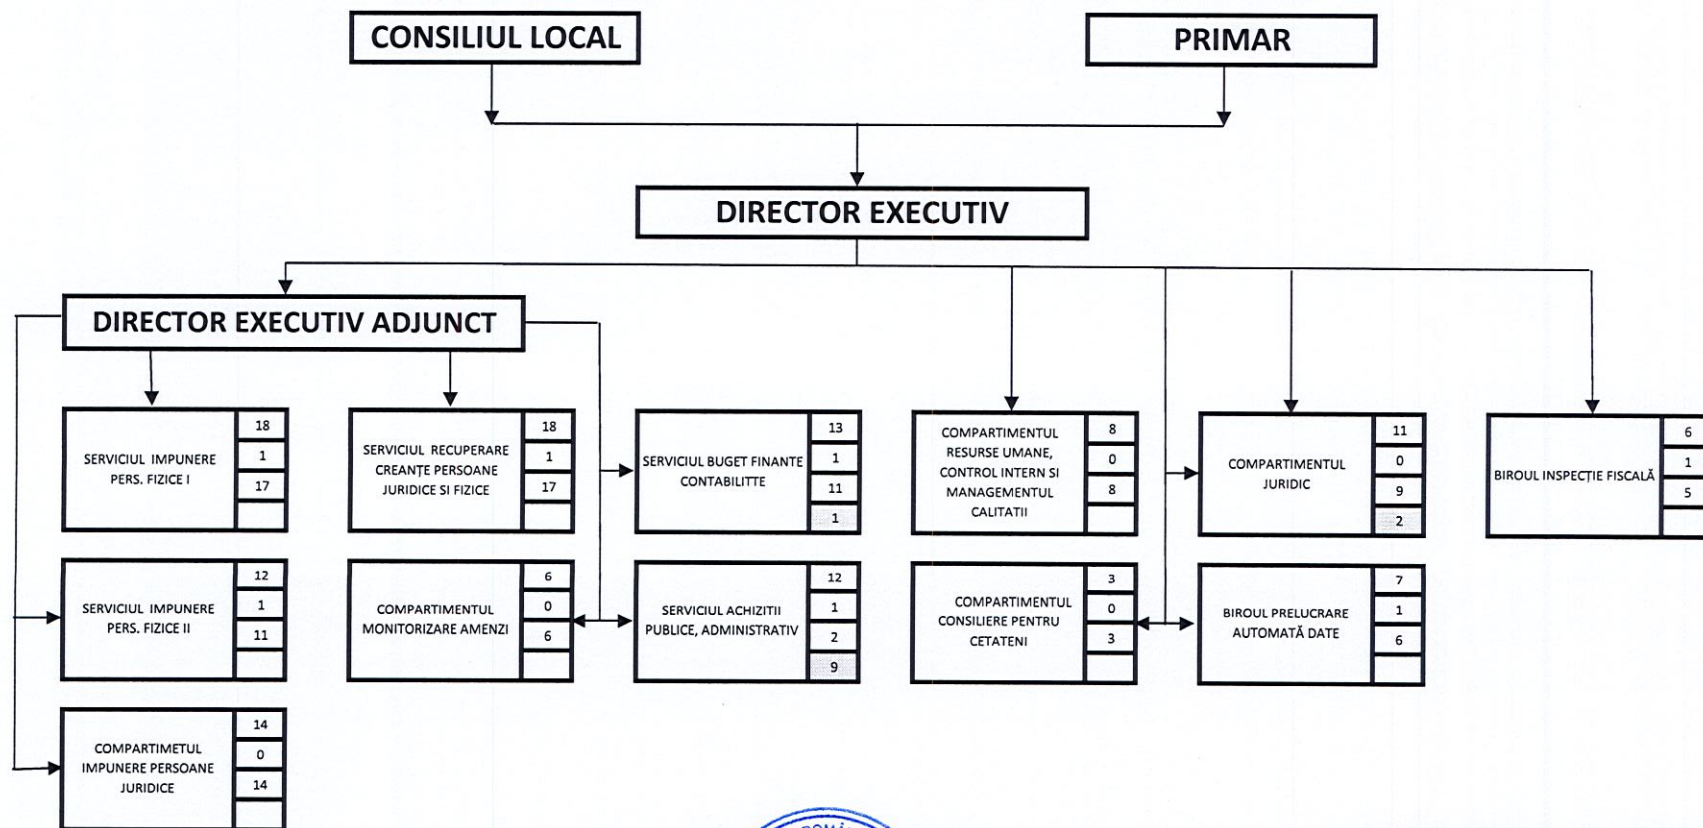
CONSILIUL LOCAL

PRIMAR

DIRECTOR EXECUTIV

DIRECTOR EXECUTIV ADJUNCT

SERVICIUL IMPUNERE PERS. FIZICE I
18
1
17

SERVICIUL RECUPERARE CREANȚE PERSOANE JURIDICE SI FIZICE
18
1
17

SERVICIUL BUGET FINANTE CONTABILITTE
13
1
11
1

COMPARTIMENTUL RESURSE UMANE, CONTROL INTERN SI MANAGEMENTUL CALITATII
8
0
8

COMPARTIMENTUL JURIDIC
11
0
9
2

BIROUL INSPECȚIE FISCALĂ
6
1
5

SERVICIUL IMPUNERE PERS. FIZICE II
12
1
11

COMPARTIMENTUL MONITORIZARE AMENZI
6
0
6

SERVICIUL ACHIZITII PUBLICE, ADMINISTRATIV
12
1
2
9

COMPARTIMENTUL CONSILIERE PENTRU CETATENI
3
0
3

BIROUL PRELUCRARE AUTOMATĂ DATE
7
1
6

COMPARTIMETUL IMPUNERE PERSOANE JURIDICE
14
0
14

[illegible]